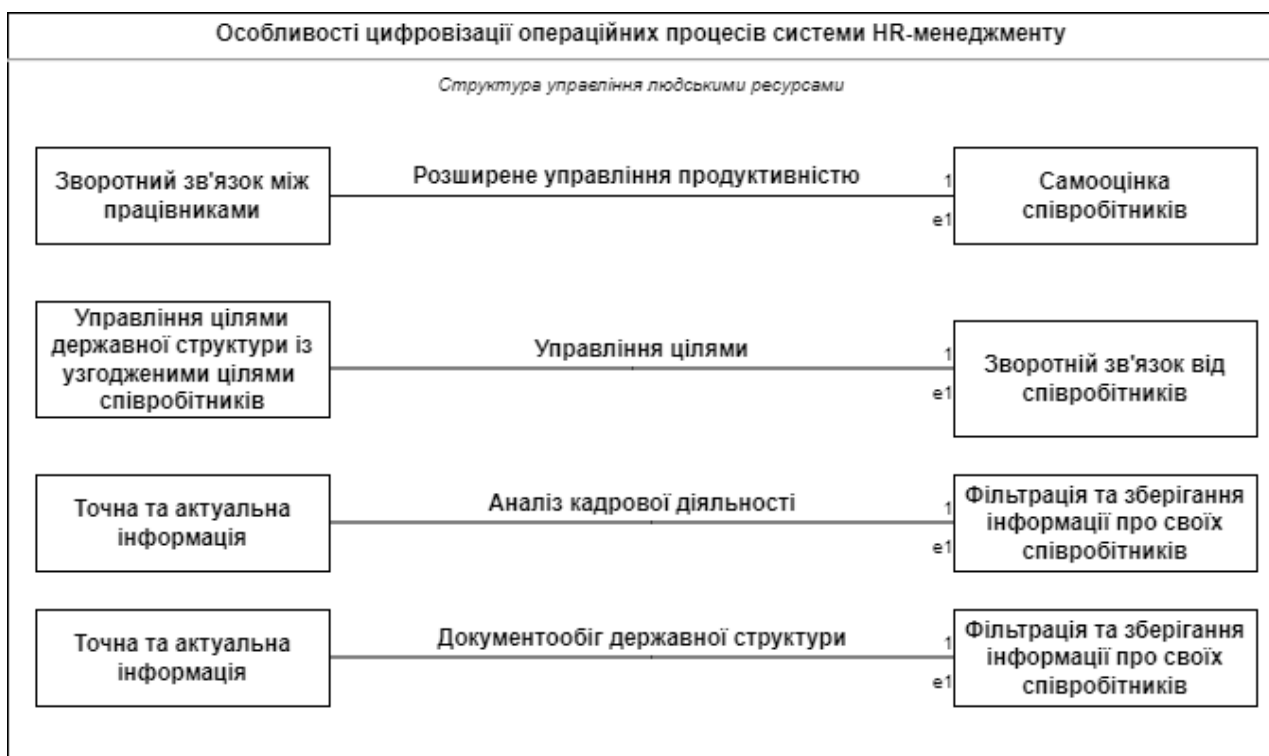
Особливості цифровізації операційних процесів системи HR-менеджменту

Структура управління людськими ресурсами

Зворотний зв'язок між працівниками

Розширене управління продуктивністю

1

e1

Самооцінка співробітників

Управління цілями державної структури із узгодженими цілями співробітників

Управління цілями

1

e1

Зворотній зв'язок від співробітників

Точна та актуальна інформація

Аналіз кадрової діяльності

1

e1

Фільтрація та зберігання інформації про своїх співробітників

Точна та актуальна інформація

Документообіг державної структури

1

e1

Фільтрація та зберігання інформації про своїх співробітників